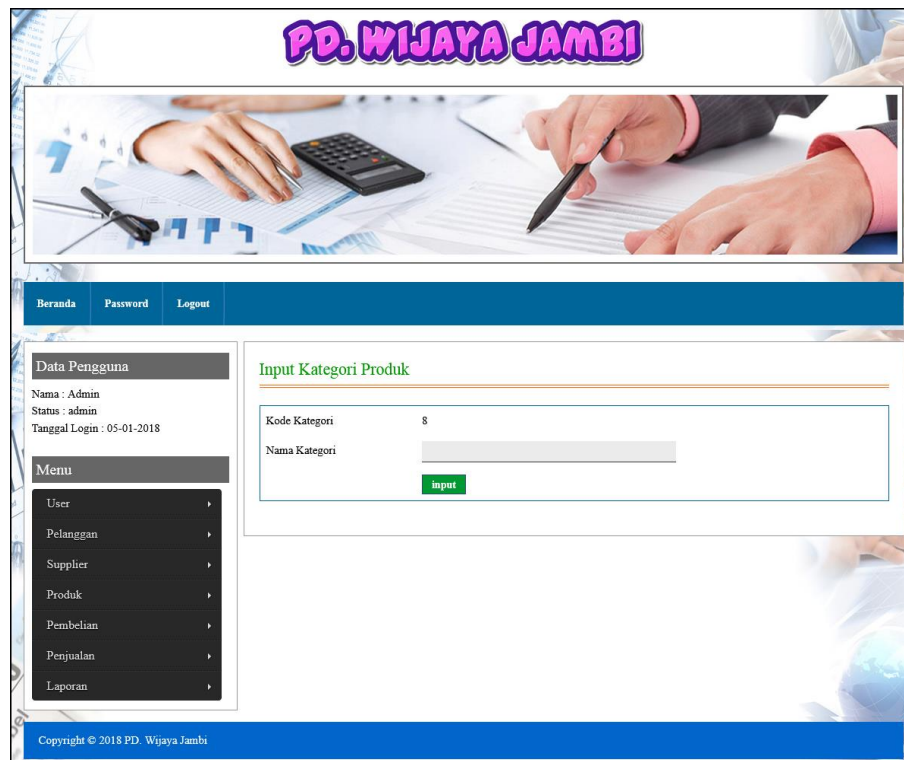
PD. WIJAYA JAMBI

Beranda Password Logout

Data Pengguna

Nama : Admin
Status : admin
Tanggal Login : 05-01-2018

Menu

User
Pelanggan
Supplier
Produk
Pembelian
Penjualan
Laporan

Input Kategori Produk

Kode Kategori 8
Nama Kategori

input

Copyright © 2018 PD. Wijaya Jambi